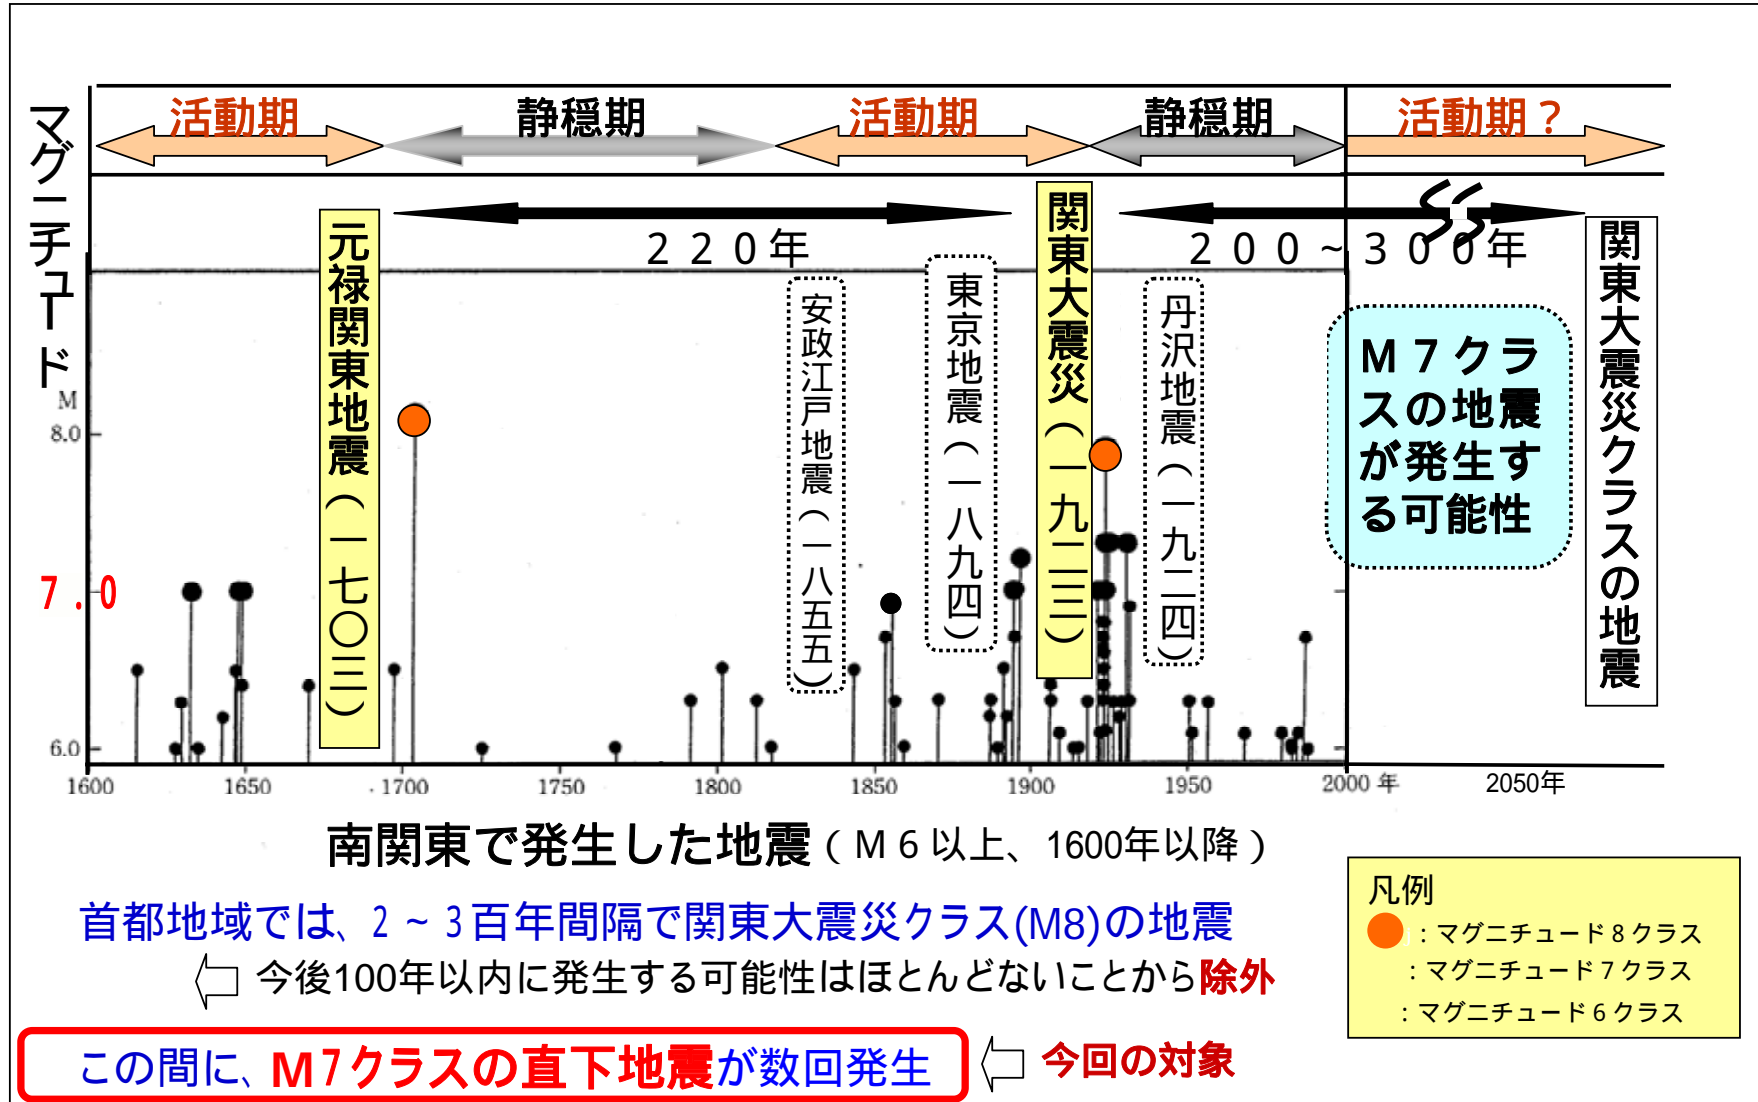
活動期　静穏期　活動期　静穏期　活動期？

マグニチュード M

２２０年

２００～３００年

元禄関東地震（一七〇三）

安政江戸地震（一八五五）

東京地震（一八九四）

関東大震災（一九二三）

丹沢地震（一九二四）

Ｍ７クラスの地震が発生する可能性

関東大震災クラスの地震

8.0
7.0
6.0

1600　1650　1700　1750　1800　1850　1900　1950　2000 年　2050年

南関東で発生した地震（Ｍ６以上、1600年以降）

首都地域では、２～３百年間隔で関東大震災クラス(M8)の地震

今後100年以内に発生する可能性はほとんどないことから除外

この間に、M7クラスの直下地震が数回発生

今回の対象

凡例
：マグニチュード８クラス
：マグニチュード７クラス
：マグニチュード６クラス